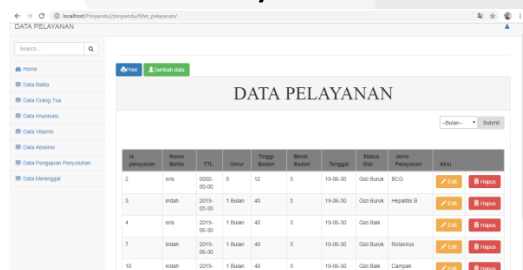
localhost/Posyandu/posyandu/filter_pelayanan/

DATA PELAYANAN

Search...

Home
Data Balita
Data Orang Tua
Data Imunisasi
Data Vitamin
Data Absensi
Data Pengajuan Penyuluhan
Data Meninggal

Print
Tambah data

DATA PELAYANAN

--Bulan--
Submit

| Id pelayanan | Nama Balita | TTL | Umur | Tinggi Badan | Berat Badan | Tanggal | Status Gizi | Jenis Pelayanan | Aksi |
|---|---|---|---|---|---|---|---|---|---|
| 2 | ens | 0000-00-00 | 0 | 12 | 3 | 19-06-30 | Gizi Buruk | BCG | Edit Hapus |
| 3 | indah | 2019-05-30 | 1 Bulan | 40 | 3 | 19-06-30 | Gizi Buruk | Hepatitis B | Edit Hapus |
| 4 | ens | 2019-06-30 | 1 Bulan | 40 | 3 | 19-06-30 | Gizi Baik | | Edit Hapus |
| 7 | indah | 2019-06-30 | 1 Bulan | 40 | 3 | 19-06-30 | Gizi Buruk | Rotavirus | Edit Hapus |
| 10 | indah | 2019- | 1 Bulan | 40 | 3 | 19-06-30 | Gizi Baik | Campak | Edit Hapus |